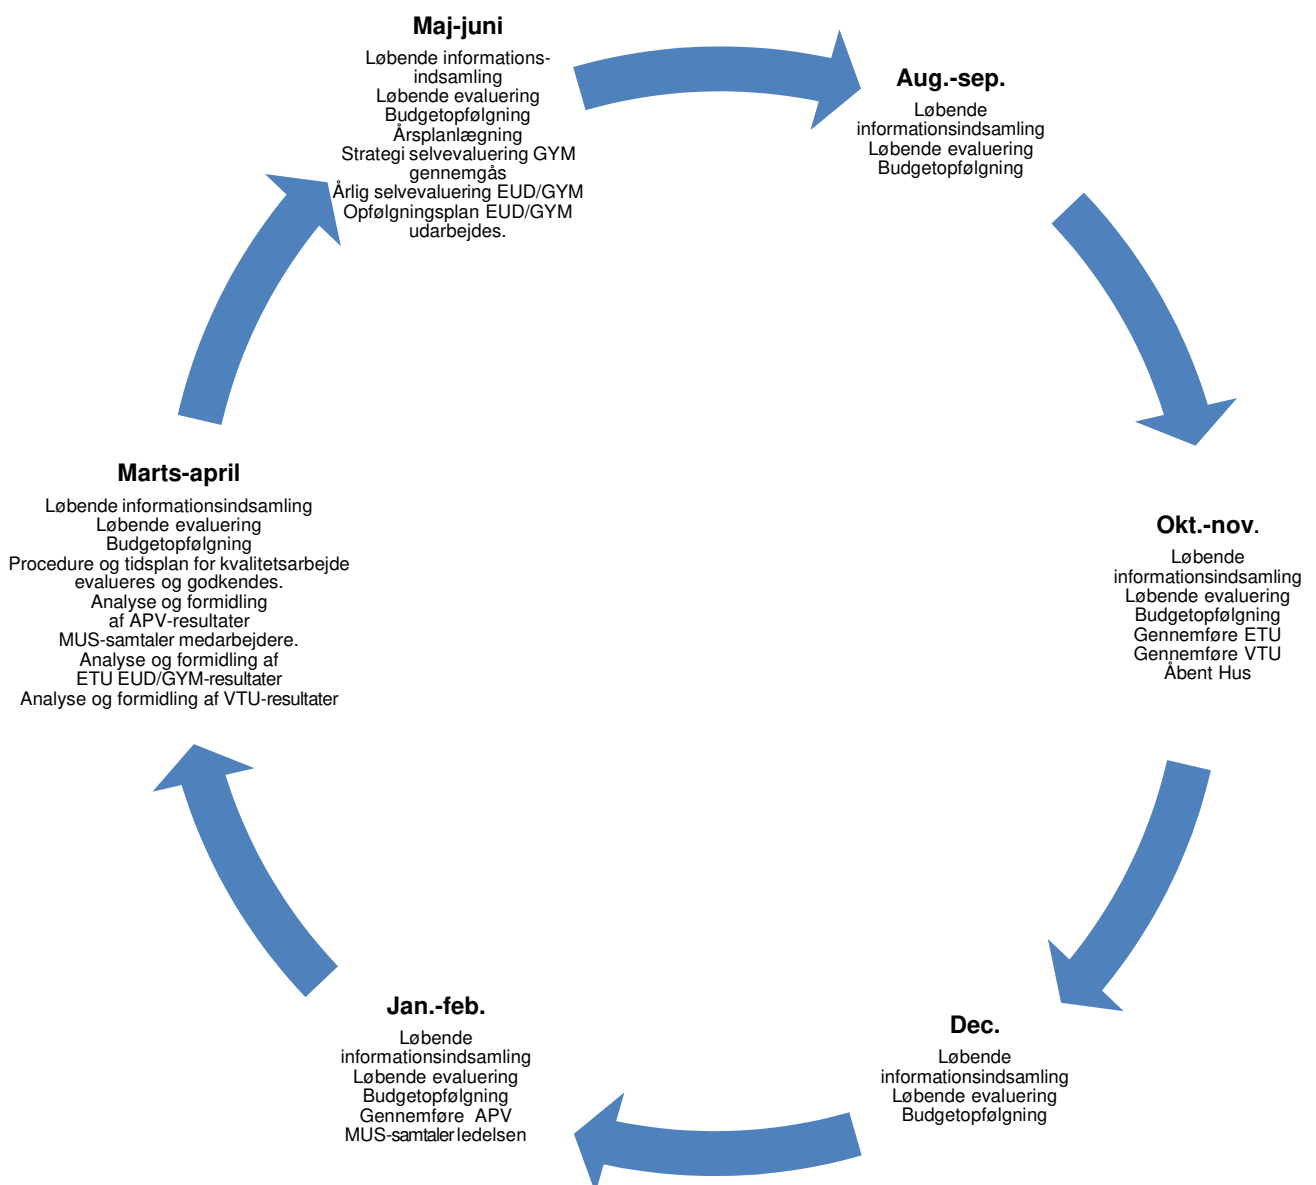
Maj-juni

Løbende informationsindsamling
Løbende evaluering
Budgetopfølgning
Årsplanlægning
Strategi selvevaluering GYM gennemgås
Årlig selvevaluering EUD/GYM
Opfølgningsplan EUD/GYM udarbejdes.

Aug.-sep.

Løbende informationsindsamling
Løbende evaluering
Budgetopfølgning

Okt.-nov.

Løbende informationsindsamling
Løbende evaluering
Budgetopfølgning
Gennemføre ETU
Gennemføre VTU
Åbent Hus

Dec.

Løbende informationsindsamling
Løbende evaluering
Budgetopfølgning

Jan.-feb.

Løbende informationsindsamling
Løbende evaluering
Budgetopfølgning
Gennemføre APV
MUS-samtaler ledelsen

Marts-april

Løbende informationsindsamling
Løbende evaluering
Budgetopfølgning
Procedure og tidsplan for kvalitetsarbejde evalueres og godkendes.
Analyse og formidling af APV-resultater
MUS-samtaler medarbejdere.
Analyse og formidling af ETU EUD/GYM-resultater
Analyse og formidling af VTU-resultater